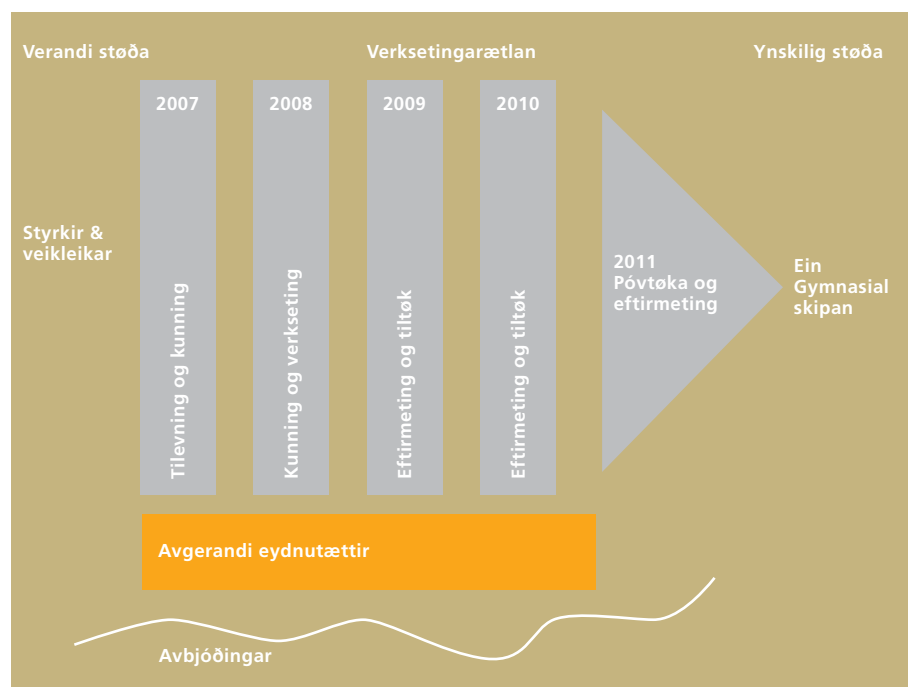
Verandi støða

Verksetingarætlan

Ynskilig støða

2007

Tilevning og kunning

2008

Kunning og verkseting

2009

Eftirmeting og tiltøk

2010

Eftirmeting og tiltøk

Styrkir & veikleikar

2011
Póvtøka og eftirmeting

Ein Gymnasial skipan

Avgerandi eydnutættir

Avbjóðingar